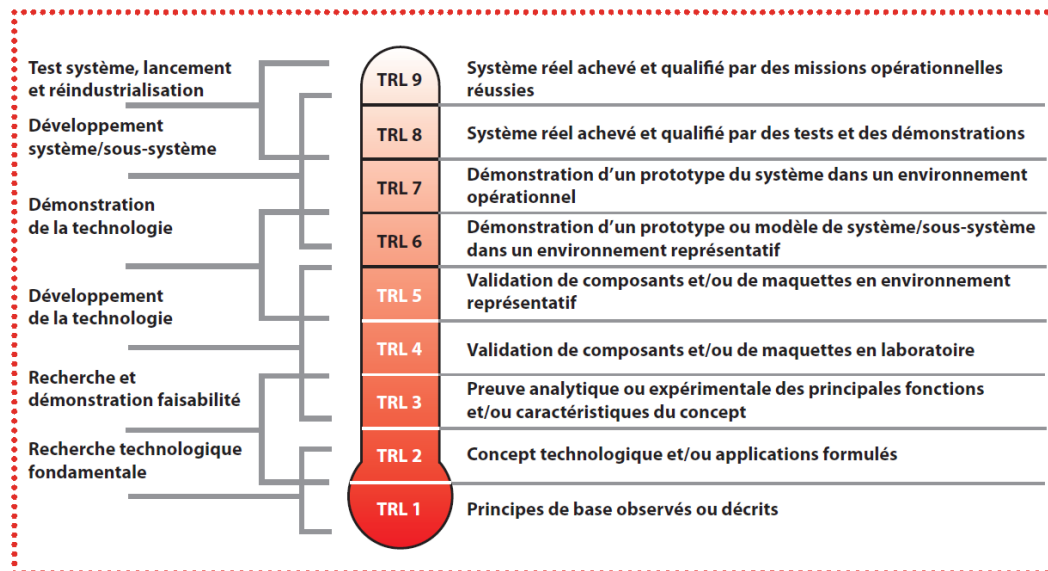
Test système, lancement et réindustrialisation

Développement système/sous-système

Démonstration de la technologie

Développement de la technologie

Recherche et démonstration faisabilité

Recherche technologique fondamentale

TRL 9
Système réel achevé et qualifié par des missions opérationnelles réussies

TRL 8
Système réel achevé et qualifié par des tests et des démonstrations

TRL 7
Démonstration d'un prototype du système dans un environnement opérationnel

TRL 6
Démonstration d'un prototype ou modèle de système/sous-système dans un environnement représentatif

TRL 5
Validation de composants et/ou de maquettes en environnement représentatif

TRL 4
Validation de composants et/ou de maquettes en laboratoire

TRL 3
Preuve analytique ou expérimentale des principales fonctions et/ou caractéristiques du concept

TRL 2
Concept technologique et/ou applications formulés

TRL 1
Principes de base observés ou décrits